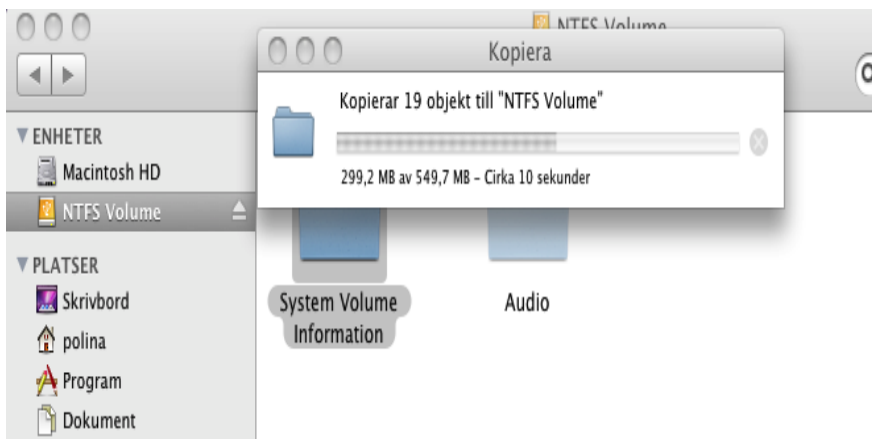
NTFS Volume

Kopiera

Kopierar 19 objekt till "NTFS Volume"

299,2 MB av 549,7 MB – Cirka 10 sekunder

▼ENHETER
Macintosh HD
NTFS Volume

▼PLATSER
Skrivbord
polina
Program
Dokument

System Volume Information
Audio